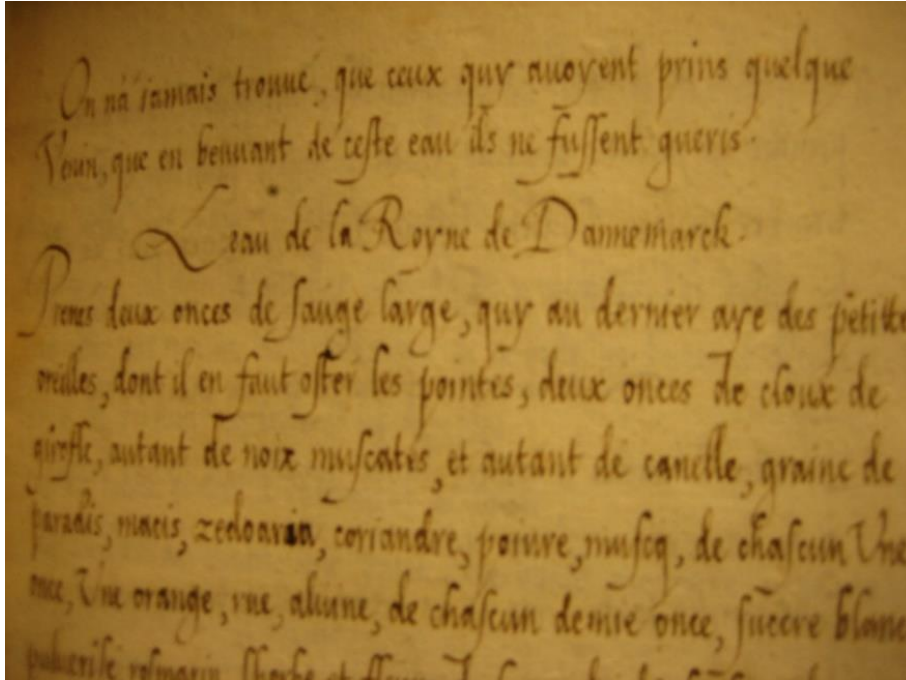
On na iamais trouue, que ceux quy auoyent prins quelque Venin, que en beuuant de ceste eau ils ne fussent gueris.

L'eau de la Royne de Dannemarck.

Prenes deux onces de sauge large, quy au dernier ayt des petites oreilles, dont il en faut oster les pointes, deux onces de cloux de girofle, autant de noix muscates, et autant de canelle, graine de paradis, macis, zedoaria, coriandre, poiure, musq, de chascun Une once, Une orange, vne aluine, de chascun demie once, succre blanc pulverise, rosmarin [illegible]